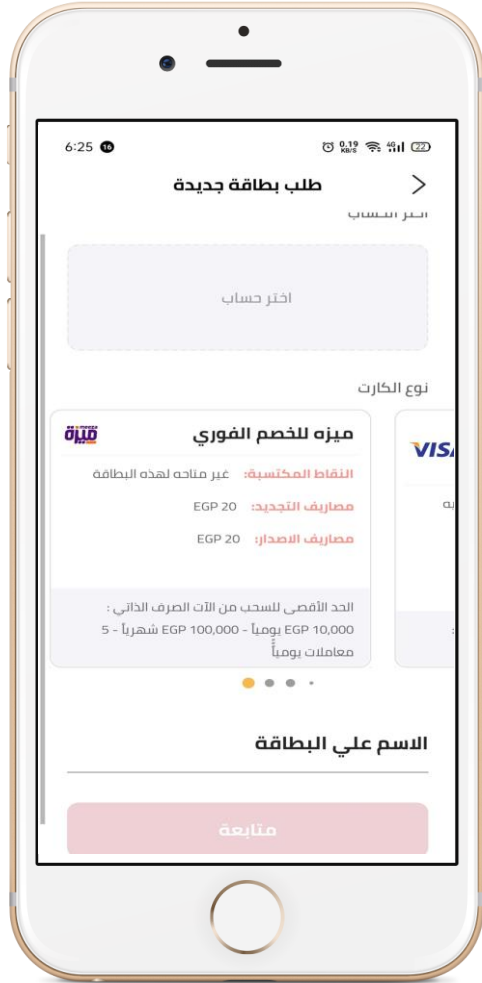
6:25 16
0.19 KB/S 4G 22

طلب بطاقة جديدة

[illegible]

اختر حساب

نوع الكارت

ميزه للخصم الفوري
ميزة meeza

النقاط المكتسبة: غير متاحه لهذه البطاقة
مصاريف التجديد: EGP 20
مصاريف الاصدار: EGP 20

الحد الأقصى للسحب من الآت الصرف الذاتي : EGP 10,000 يومياً - EGP 100,000 شهرياً - 5 معاملات يومياً

VISA

الاسم علي البطاقة

متابعة